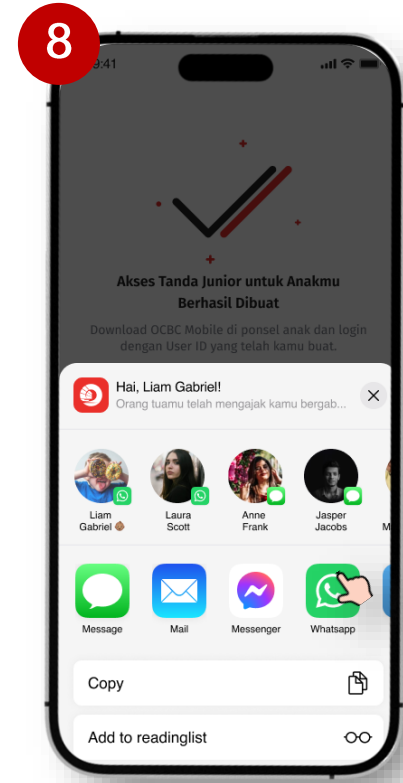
8

9:41

Akses Tanda Junior untuk Anakmu Berhasil Dibuat

Download OCBC Mobile di ponsel anak dan login dengan User ID yang telah kamu buat.

Hai, Liam Gabriel!

Orang tuamu telah mengajak kamu bergab...

Liam Gabriel 🌰

Laura Scott

Anne Frank

Jasper Jacobs

M

Message

Mail

Messenger

Whatsapp

Copy

Add to readinglist